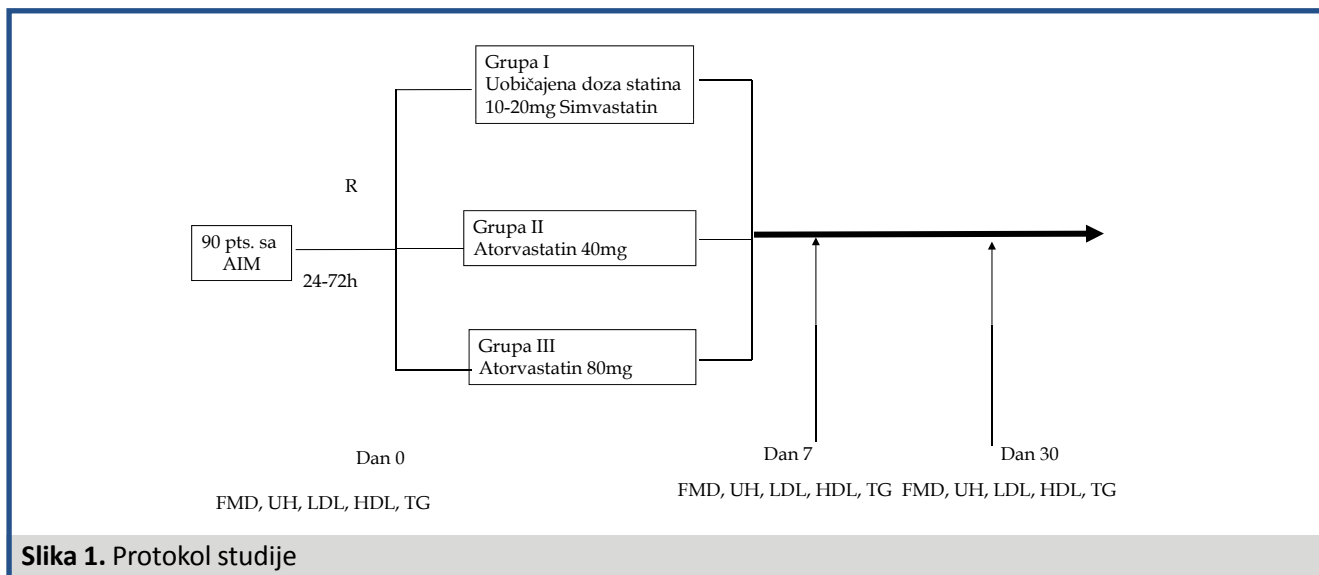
Grupa I
Uobičajena doza statina
10-20mg Simvastatin

R

90 pts. sa AIM

24-72h

Grupa II
Atorvastatin 40mg

Grupa III
Atorvastatin 80mg

Dan 0

FMD, UH, LDL, HDL, TG

Dan 7

FMD, UH, LDL, HDL, TG

Dan 30

FMD, UH, LDL, HDL, TG

**Slika 1.** Protokol studije